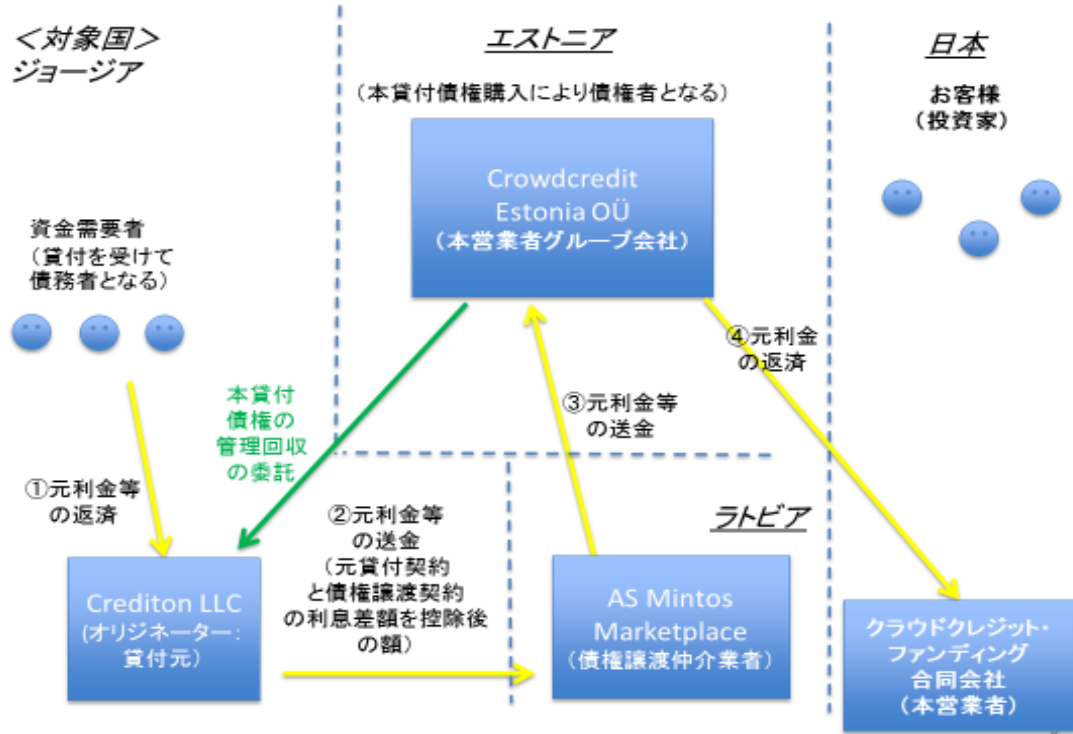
<対象国>
ジョージア

エストニア

（本貸付債権購入により債権者となる）

Crowdcredit Estonia OÜ
（本営業者グループ会社）

日本

お客様
（投資家）

資金需要者
（貸付を受けて債務者となる）

本貸付債権の管理回収の委託

③元利金等の送金

④元利金の返済

①元利金等の返済

②元利金等の送金
（元貸付契約と債権譲渡契約の利息差額を控除後の額）

ラトビア

Crediton LLC
(オリジネーター：貸付元)

AS Mintos Marketplace
（債権譲渡仲介業者）

クラウドクレジット・ファンディング合同会社
（本営業者）